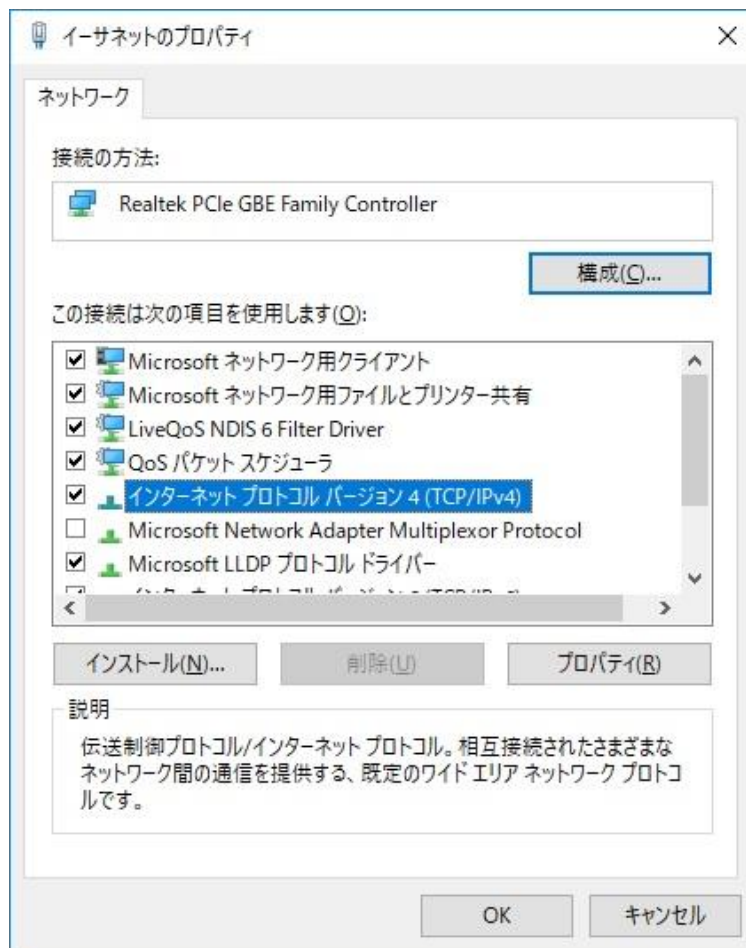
イーサネットのプロパティ

×

ネットワーク

接続の方法:

Realtek PCIe GBE Family Controller

構成(C)...

この接続は次の項目を使用します(O):

☑ Microsoft ネットワーク用クライアント
☑ Microsoft ネットワーク用ファイルとプリンター共有
☑ LiveQoS NDIS 6 Filter Driver
☑ QoS パケット スケジューラ
☑ インターネット プロトコル バージョン 4 (TCP/IPv4)
☐ Microsoft Network Adapter Multiplexor Protocol
☑ Microsoft LLDP プロトコル ドライバー
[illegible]

インストール(N)...

削除(U)

プロパティ(R)

説明

伝送制御プロトコル/インターネット プロトコル。相互接続されたさまざまなネットワーク間の通信を提供する、既定のワイド エリア ネットワーク プロトコルです。

OK

キャンセル